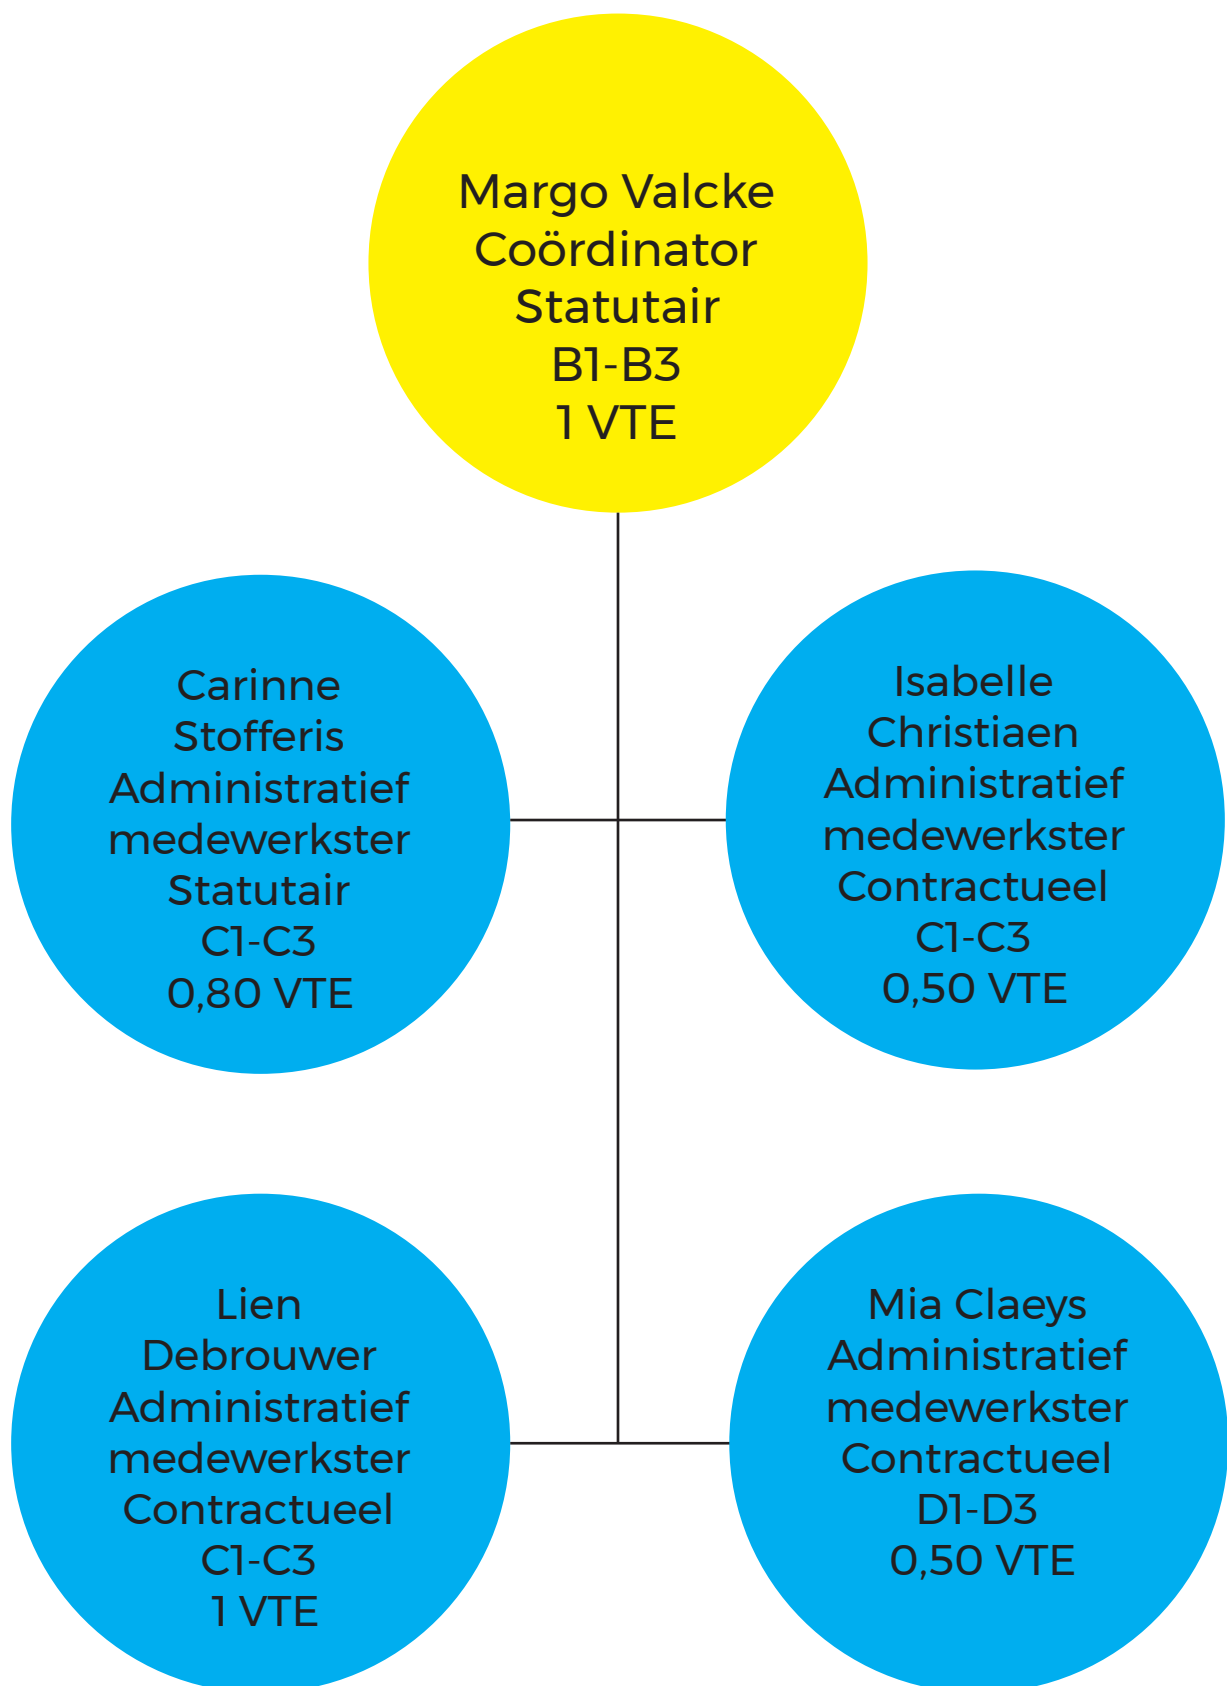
Margo Valcke
Coördinator
Statutair
B1-B3
1 VTE

Carinne
Stofferis
Administratief
medewerkster
Statutair
C1-C3
0,80 VTE

Isabelle
Christiaen
Administratief
medewerkster
Contractueel
C1-C3
0,50 VTE

Lien
Debrouwer
Administratief
medewerkster
Contractueel
C1-C3
1 VTE

Mia Claeys
Administratief
medewerkster
Contractueel
D1-D3
0,50 VTE